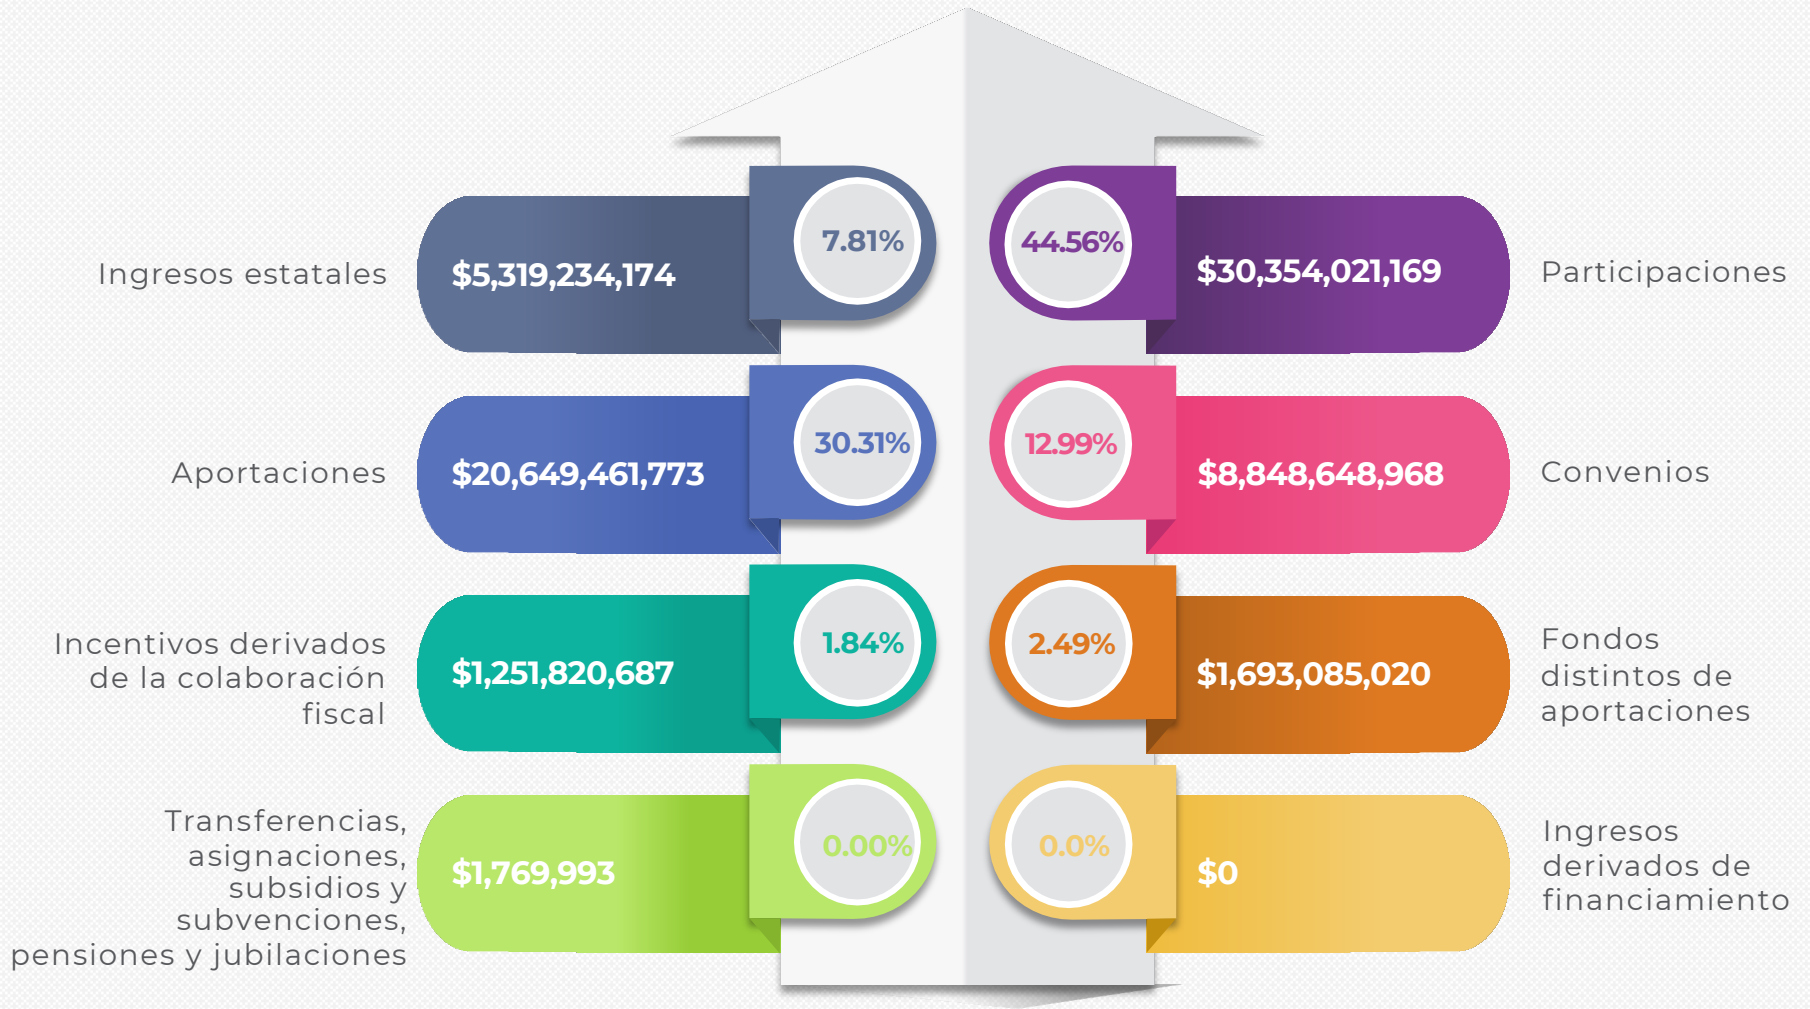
Ingresos estatales
$5,319,234,174
7.81%

44.56%
$30,354,021,169
Participaciones

Aportaciones
$20,649,461,773
30.31%

12.99%
$8,848,648,968
Convenios

Incentivos derivados de la colaboración fiscal
$1,251,820,687
1.84%

2.49%
$1,693,085,020
Fondos distintos de aportaciones

Transferencias, asignaciones, subsidios y subvenciones, pensiones y jubilaciones
$1,769,993
0.00%

0.0%
$0
Ingresos derivados de financiamiento